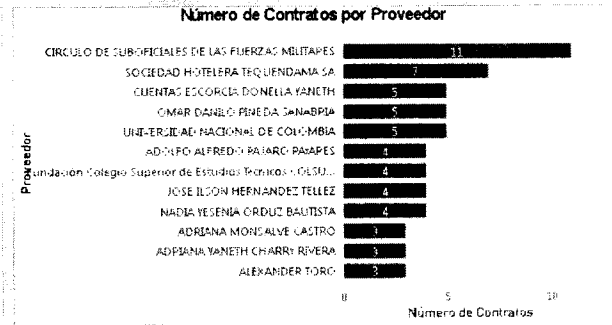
Número de Contratos por Proveedor

Proveedor

CIRCULO DE SUBOFICIALES DE LAS FUERZAS MILITARES 11
SOCIEDAD HOTELERA TEQUENDAMA SA 7
CUENTAS ESCORCIA DONELLA YANETH 5
OMAR DANILO PINEDA SANABRIA 5
UNIVERSIDAD NACIONAL DE COLOMBIA 5
ADOLFO ALFREDO PAJARO PAJARES 4
Fundacion Colegio Superior de Estudios Tecnicos (CESU... 4
JOSE ILSON HERNANDEZ TELLEZ 4
NADIA YESENIA ORDUZ BAUTISTA 4
ADRIANA MONSALVE CASTRO 3
ADRIANA YANETH CHARRY RIVERA 3
ALEXANDER TORO 3

0 5 10
Número de Contratos